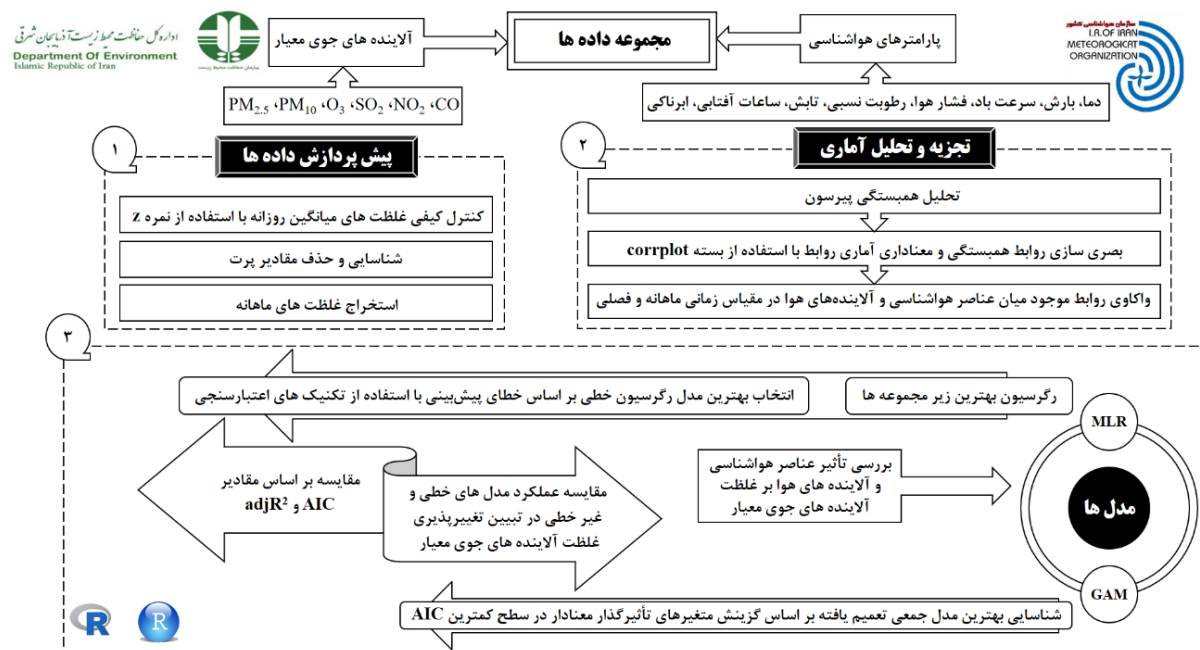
اداره کل حفاظت محیط زیست آذربایجان شرقی
Department Of Environment
Islamic Republic of Iran

سازمان حفاظت محیط زیست

آلاینده های جوی معیار

مجموعه داده ها

پارامترهای هواشناسی

سازمان هواشناسی کشور
I.R.OF IRAN
METEOROLOGICAL
ORGANIZATION

$PM_{2.5}$ ،$PM_{10}$ ،$O_3$ ،$SO_2$ ،$NO_2$ ،CO

دما، بارش، سرعت باد، فشار هوا، رطوبت نسبی، تابش، ساعات آفتابی، ابرناکی

۱

پیش پردازش داده ها

کنترل کیفی غلظت های میانگین روزانه با استفاده از نمره z

شناسایی و حذف مقادیر پرت

استخراج غلظت های ماهانه

۲

تجزیه و تحلیل آماری

تحلیل همبستگی پیرسون

بصری سازی روابط همبستگی و معناداری آماری روابط با استفاده از بسته corrplot

واکاوی روابط موجود میان عناصر هواشناسی و آلاینده‌های هوا در مقیاس زمانی ماهانه و فصلی

۳

انتخاب بهترین مدل رگرسیون خطی بر اساس خطای پیش‌بینی با استفاده از تکنیک های اعتبارسنجی

رگرسیون بهترین زیر مجموعه ها

MLR

مقایسه بر اساس مقادیر AIC و $adjR^2$

مقایسه عملکرد مدل های خطی و غیر خطی در تبیین تغییرپذیری غلظت آلاینده های جوی معیار

بررسی تأثیر عناصر هواشناسی و آلاینده های هوا بر غلظت آلاینده های جوی معیار

مدل ها

GAM

R

R

شناسایی بهترین مدل جمعی تعمیم یافته بر اساس گزینش متغیرهای تأثیرگذار معنادار در سطح کمترین AIC